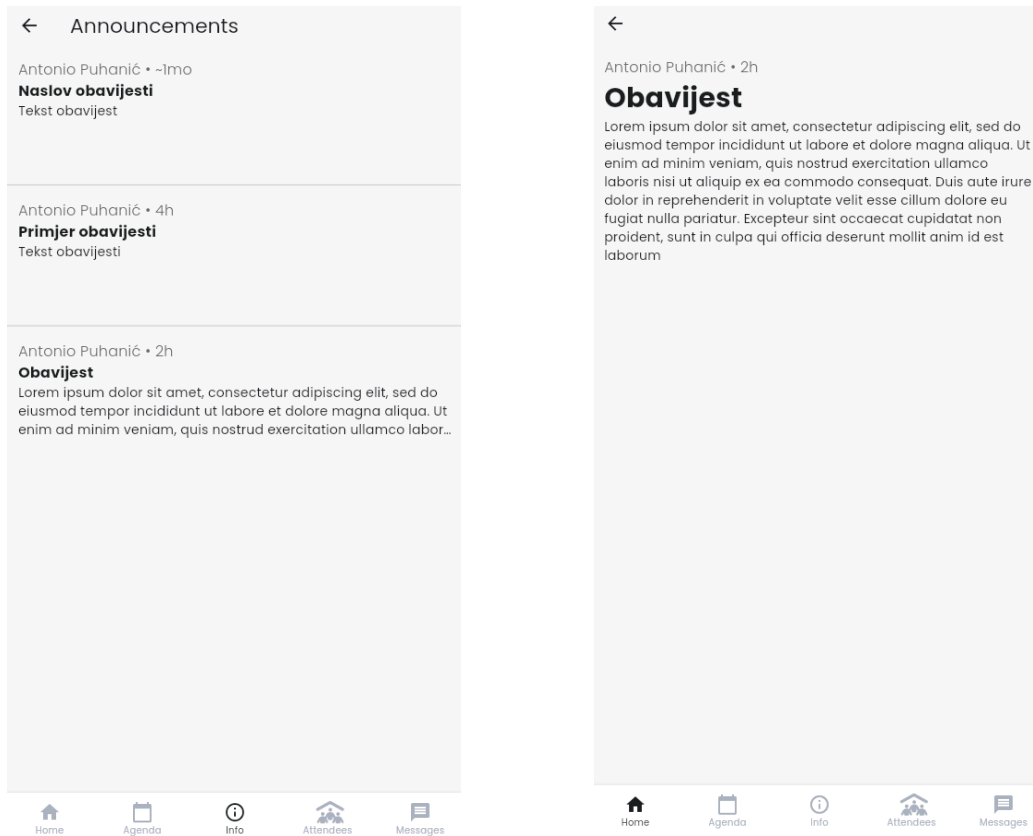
← Announcements

Antonio Puhanić • ~1mo
**Naslov obavijesti**
Tekst obavijest

Antonio Puhanić • 4h
**Primjer obavijesti**
Tekst obavijesti

Antonio Puhanić • 2h
**Obavijest**
Lorem ipsum dolor sit amet, consectetur adipiscing elit, sed do eiusmod tempor incididunt ut labore et dolore magna aliqua. Ut enim ad minim veniam, quis nostrud exercitation ullamco labor...

Home Agenda Info Attendees Messages

←

Antonio Puhanić • 2h
**Obavijest**
Lorem ipsum dolor sit amet, consectetur adipiscing elit, sed do eiusmod tempor incididunt ut labore et dolore magna aliqua. Ut enim ad minim veniam, quis nostrud exercitation ullamco laboris nisi ut aliquip ex ea commodo consequat. Duis aute irure dolor in reprehenderit in voluptate velit esse cillum dolore eu fugiat nulla pariatur. Excepteur sint occaecat cupidatat non proident, sunt in culpa qui officia deserunt mollit anim id est laborum

Home Agenda Info Attendees Messages